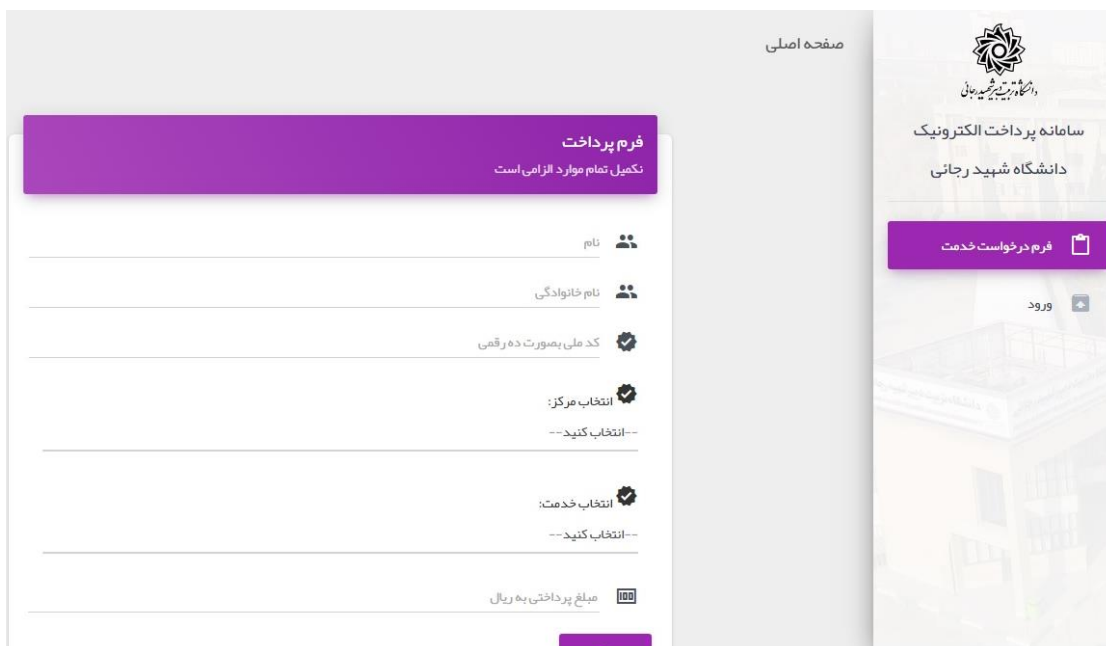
دانشگاه تربیت دبیر شهید رجائی

سامانه پرداخت الکترونیک دانشگاه شهید رجائی

فرم درخواست خدمت

ورود

صفحه اصلی

فرم پرداخت
تکمیل تمام موارد الزامی است

نام

نام خانوادگی

کد ملی بصورت ده رقمی

انتخاب مرکز:
--انتخاب کنید--

انتخاب خدمت:
--انتخاب کنید--

مبلغ پرداختی به ریال